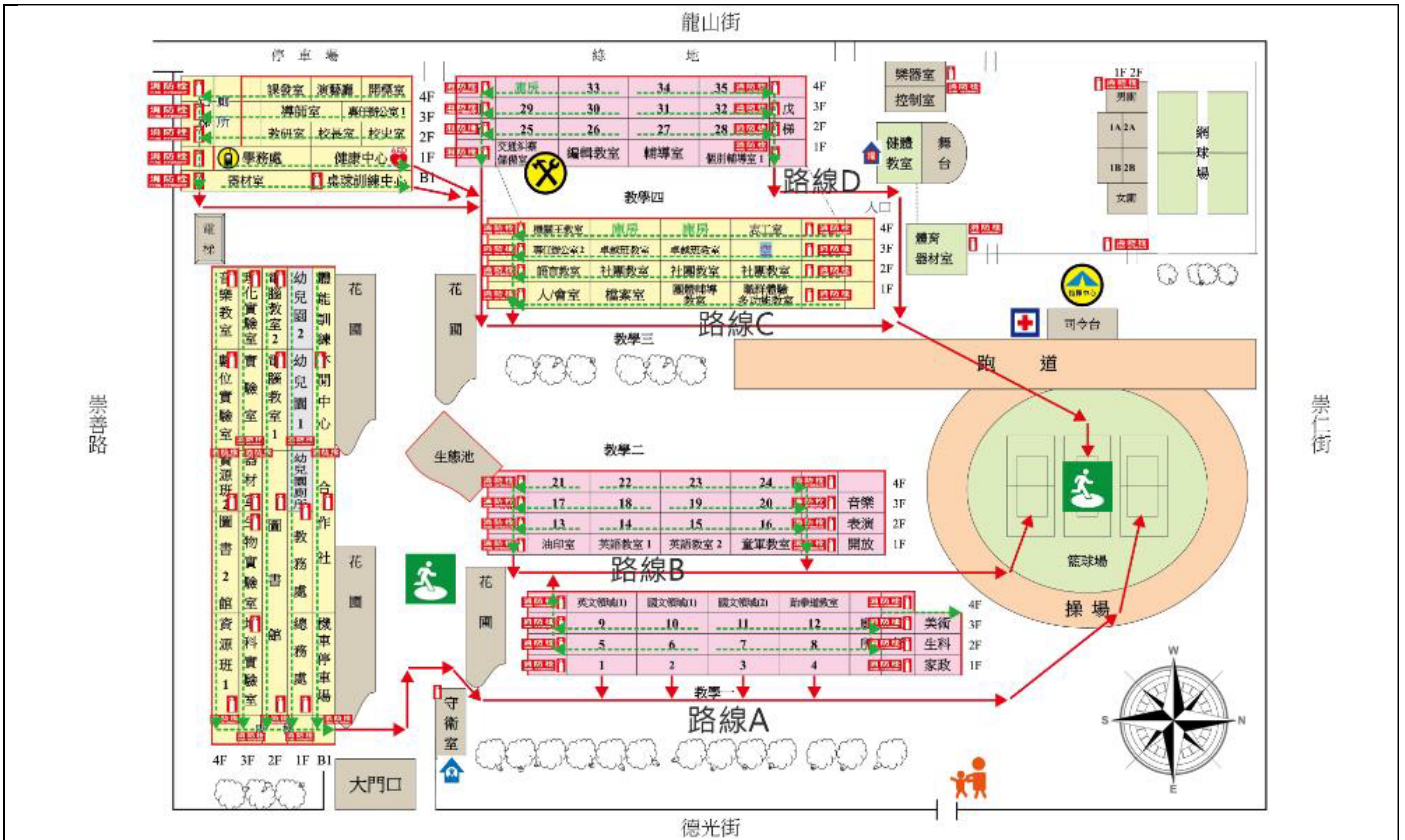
龍山街

停車場

綠地

消防栓

課務室 演藝廳 開學室

廁所

導師室 專任辦公室1

教研室 校長室 校史室

學務處 健康中心

器材室 桌球訓練中心

4F 3F 2F 1F B1

廁所 33 34 35 戍
29 30 31 32
25 26 27 28 梯
交通安全保健室 編輯教室 輔導室 個別輔導室1

4F 3F 2F 1F

樂器室
控制室

健體教室 舞台

1F 2F
男廁
1A 2A
1B 2B
女廁

網球場

路線D

教學四

入口

體育器材室

專題主教室 廁所 廁所 木工室
專任辦公室2 桌藝班教室 桌藝班教室
館藏教室 社團教室 社團教室 社團教室
人/會室 檔案室 團體輔導教室 親師活動多功能教室

4F 3F 2F 1F

司令台

路線C

教學三

跑道

音樂教室 理化實驗室 電腦教室2 幼兒園2 體能訓練
數位實驗室 實驗室 電腦教室1 幼兒園1 中心
資源班2 器材室 生物實驗室 圖書館 幼兒園廁所 教務處 總務處 合作社
圖書2館 資源班1 地科實驗室 機車停車場

花園

生態池

教學二

21 22 23 24
17 18 19 20 音樂
13 14 15 16 表演
油印室 英語教室1 英語教室2 童軍教室 開放

4F 3F 2F 1F

路線B

籃球場

英文領域(1) 國文領域(1) 國文領域(2) 自學領域室
9 10 11 12 美術
5 6 7 8 生科
1 2 3 4 家政

4F 3F 2F 1F

教學一

操場

路線A

崇善路

崇仁街

守衛室

大門口

4F 3F 2F 1F B1

W S N E

德光街